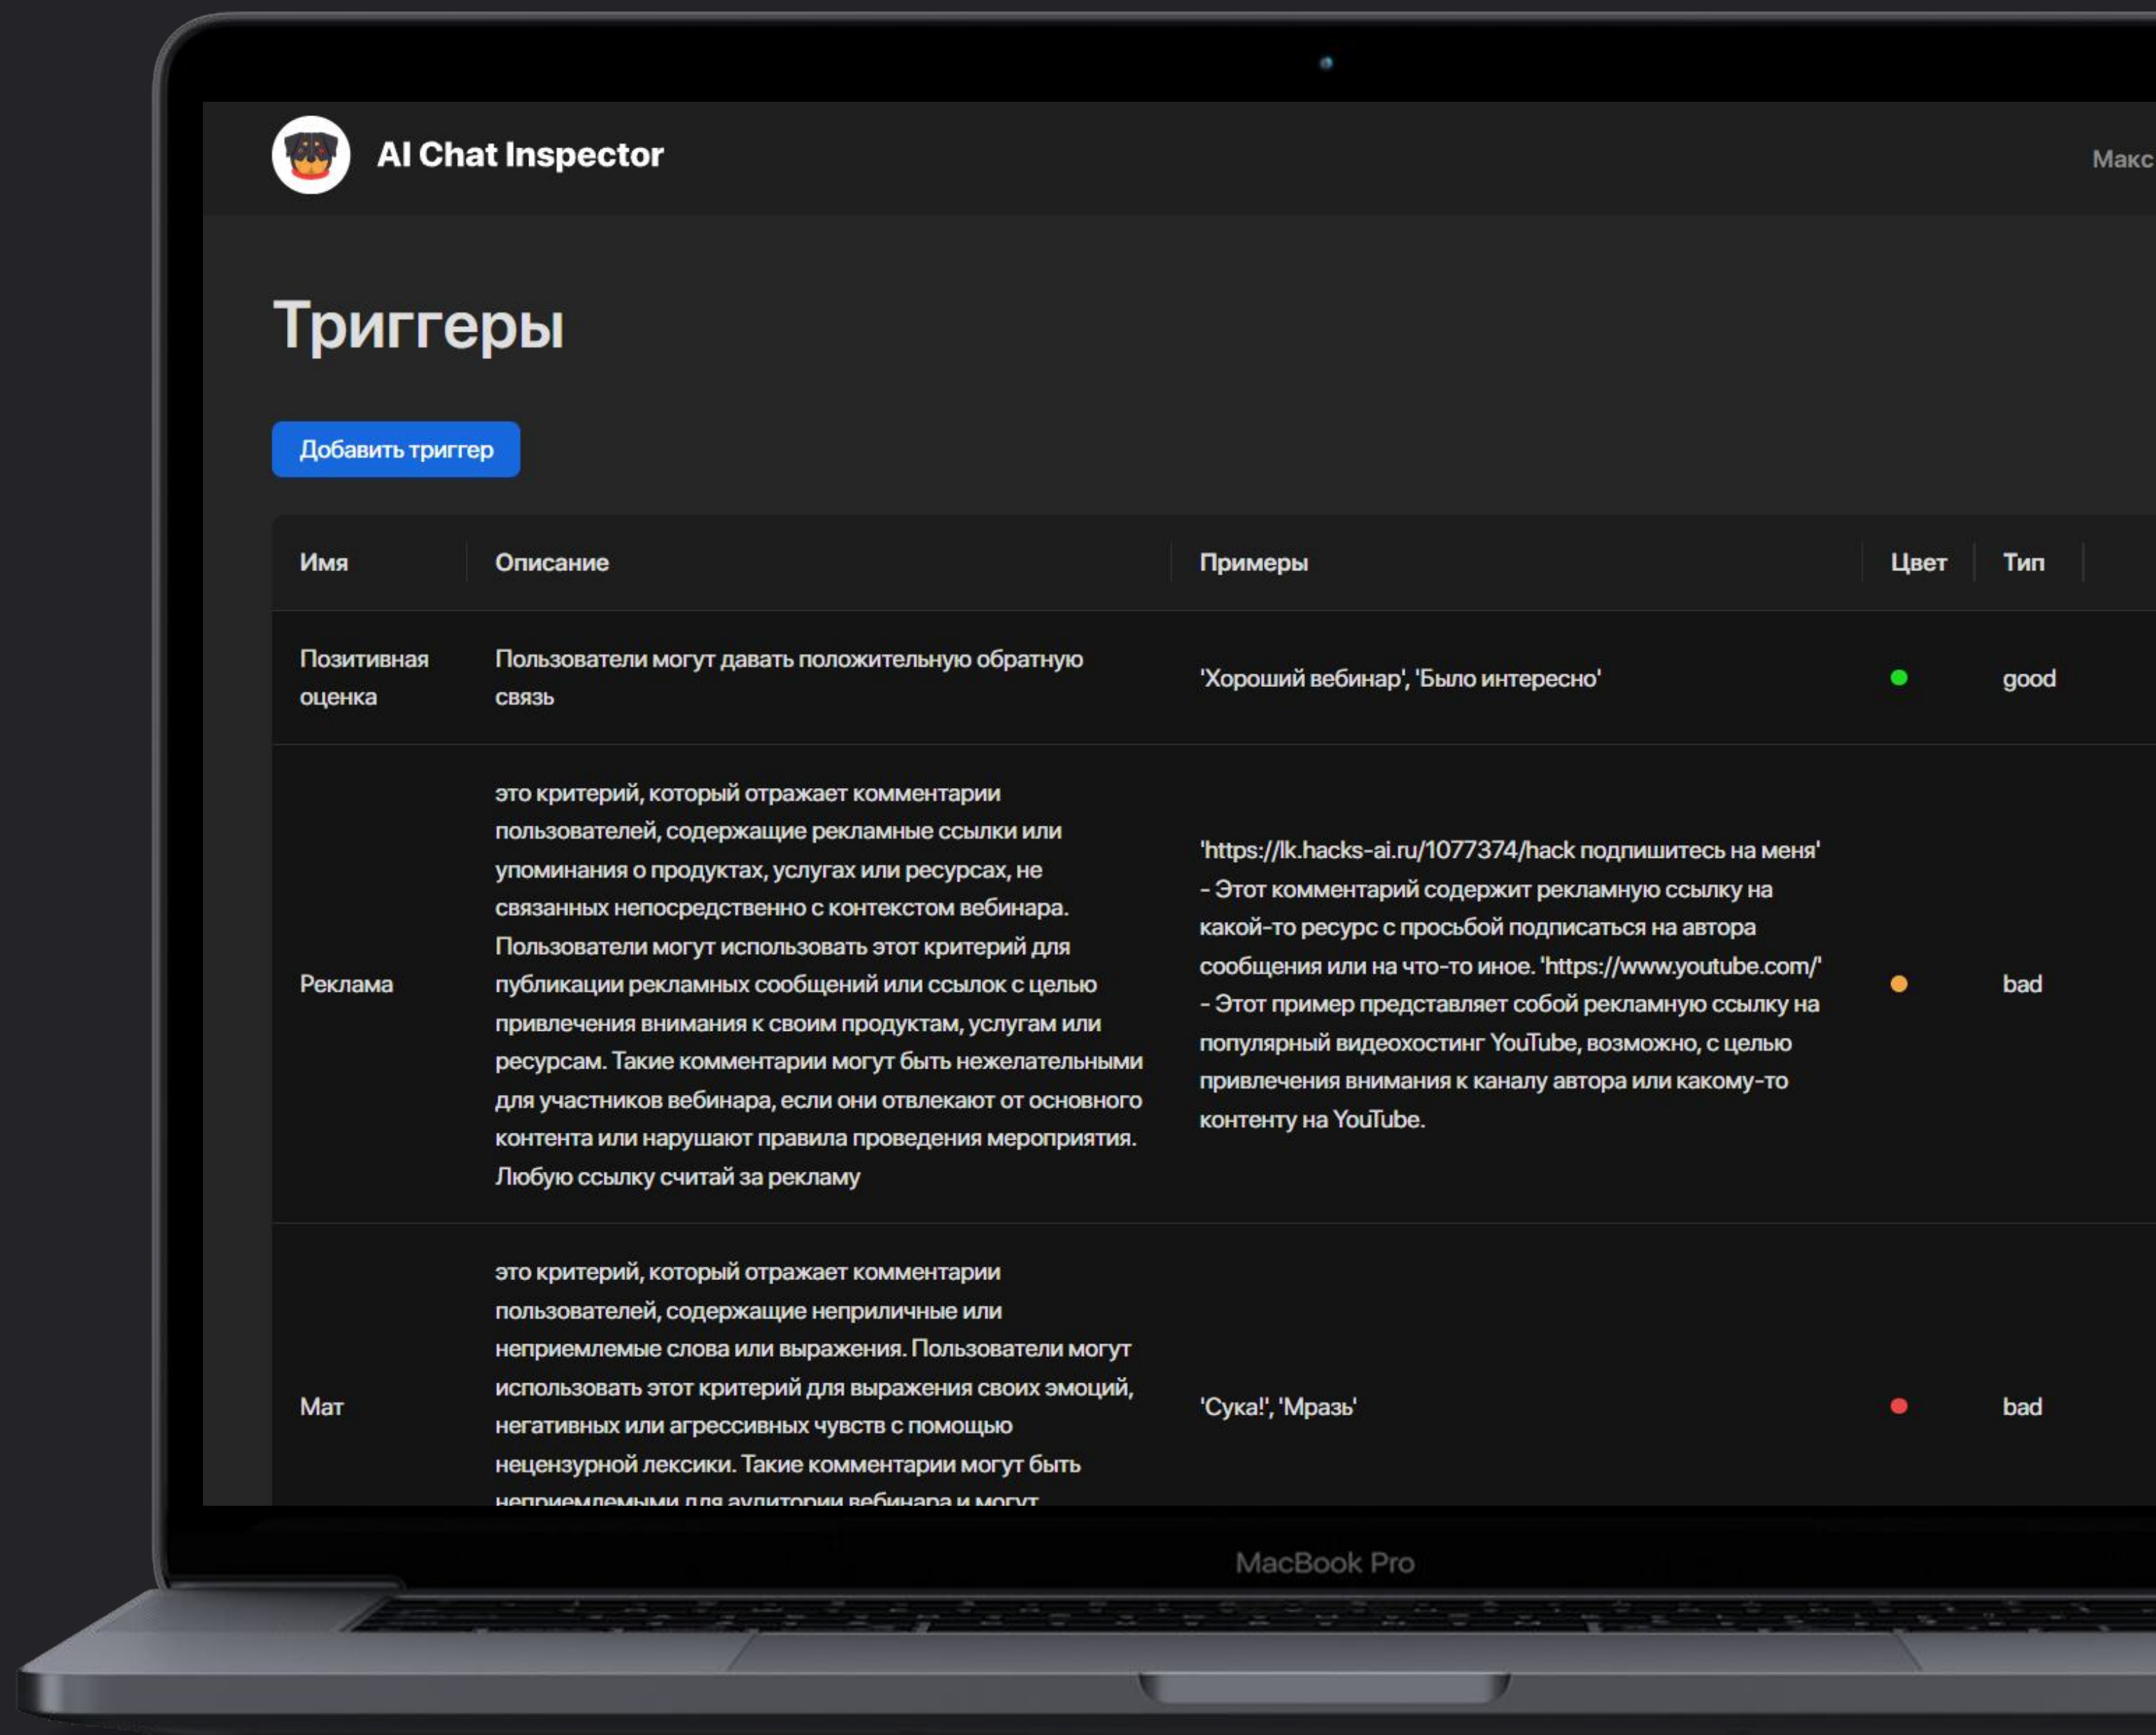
AI Chat Inspector

Макс

Триггеры

Добавить триггер

| Имя | Описание | Примеры | Цвет | Тип |
|---|---|---|---|---|
| Позитивная оценка | Пользователи могут давать положительную обратную связь | 'Хороший вебинар', 'Было интересно' | | good |
| Реклама | это критерий, который отражает комментарии пользователей, содержащие рекламные ссылки или упоминания о продуктах, услугах или ресурсах, не связанных непосредственно с контекстом вебинара. Пользователи могут использовать этот критерий для публикации рекламных сообщений или ссылок с целью привлечения внимания к своим продуктам, услугам или ресурсам. Такие комментарии могут быть нежелательными для участников вебинара, если они отвлекают от основного контента или нарушают правила проведения мероприятия. Любую ссылку считай за рекламу | 'https://lk.hacks-ai.ru/1077374/hack подпишитесь на меня' - Этот комментарий содержит рекламную ссылку на какой-то ресурс с просьбой подписаться на автора сообщения или на что-то иное. 'https://www.youtube.com/' - Этот пример представляет собой рекламную ссылку на популярный видеохостинг YouTube, возможно, с целью привлечения внимания к каналу автора или какому-то контенту на YouTube. | | bad |
| Мат | это критерий, который отражает комментарии пользователей, содержащие неприличные или неприемлемые слова или выражения. Пользователи могут использовать этот критерий для выражения своих эмоций, негативных или агрессивных чувств с помощью нецензурной лексики. Такие комментарии могут быть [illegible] | 'Сука!', 'Мразь' | | bad |

MacBook Pro